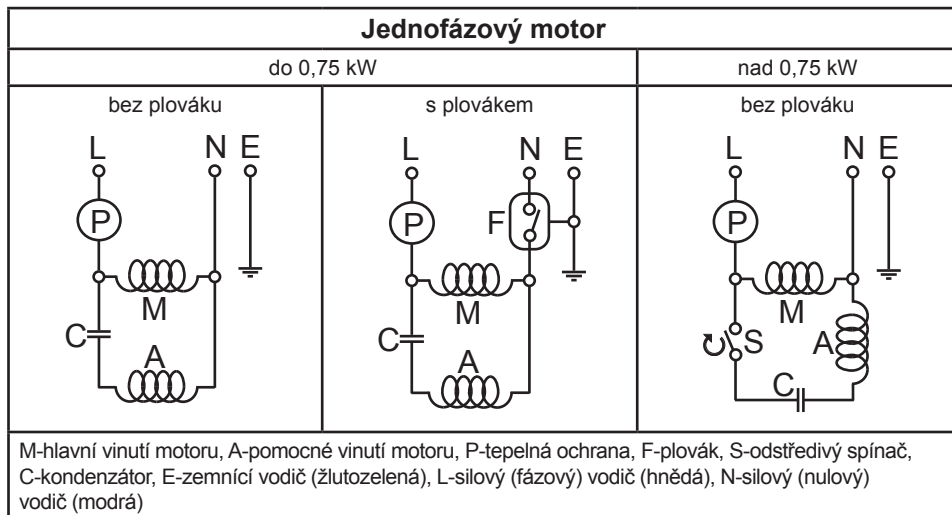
| Jednofázový motor | | |
|---|---|---|
| do 0,75 kW | | nad 0,75 kW |
| bez plováku | s plovákem | bez plováku |
| L N E P M C A | L N E P F M C A | L N E P M S A C |
| M-hlavní vinutí motoru, A-pomocné vinutí motoru, P-tepelná ochrana, F-plovák, S-odstředivý spínač, C-kondenzátor, E-zemnící vodič (žlutozelená), L-silový (fázový) vodič (hnědá), N-silový (nulový) vodič (modrá) | | |